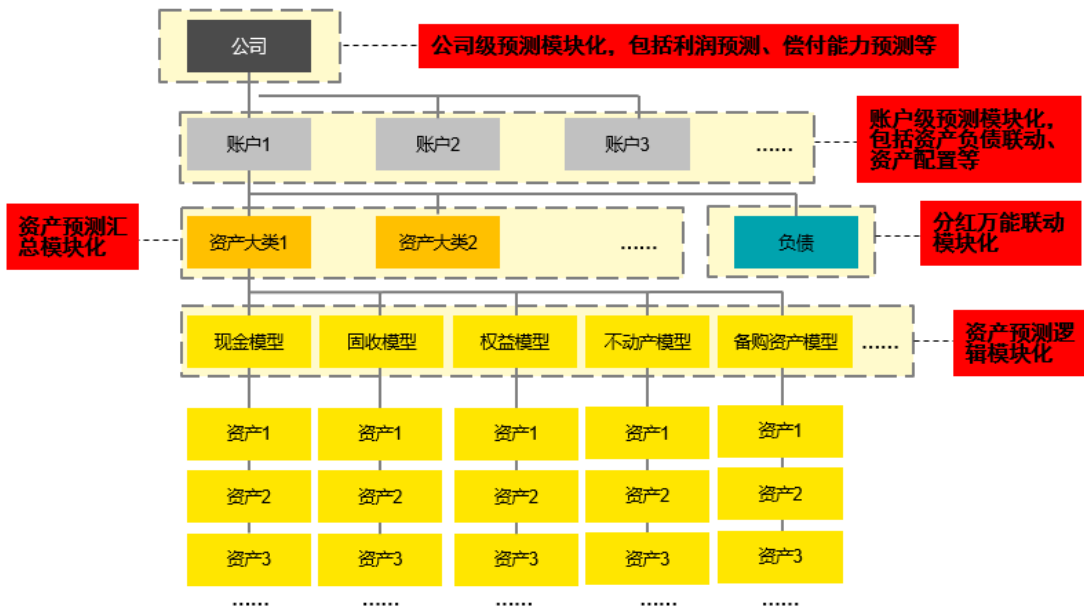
公司

公司级预测模块化，包括利润预测、偿付能力预测等

账户1
账户2
账户3
……

账户级预测模块化，包括资产负债联动、资产配置等

资产预测汇总模块化

资产大类1
资产大类2
……

负债

分红万能联动模块化

现金模型
固收模型
权益模型
不动产模型
备购资产模型
……

资产预测逻辑模块化

资产1
资产2
资产3
……

资产1
资产2
资产3
……

资产1
资产2
资产3
……

资产1
资产2
资产3
……

资产1
资产2
资产3
……